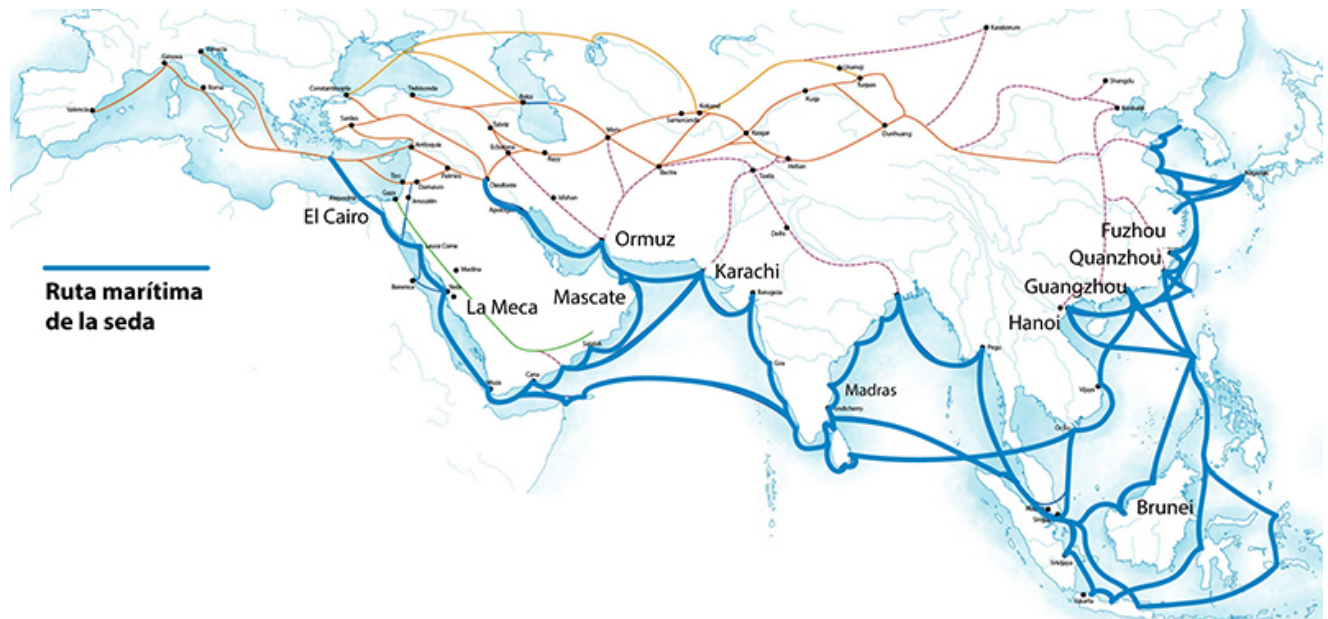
Ruta marítima de la seda

El Cairo
La Meca
Mascate
Ormuz
Karachi
Madras
Hanoi
Guangzhou
Quanzhou
Fuzhou
Brunei

Valencia
Génova
Venecia
Roma
Constantinopla
Trebisonda
Sardes
Antioquía
Tiro
Damasco
Palmira
Gaza
Alejandría
Jerusalén
Baku
Tabriz
Ecbatana
Rayy
Isfahán
Merv
Samarcanda
Kokand
Bujará
Kashgar
Kuqa
Urumqi
Turpan
Dunhuang
Hotan
Taxila
Delhi
Karakórum
Shangdu
Kanbalik
Medina
Berenice
Yedda
Leuca Come
Siraf
Apologos
Mocha
Cana
Sohar
Barygaza
Goa
Pondicherry
Pegu
Vijaya
Oc Eo
Malaca
Singapur
Srivijaya
Yakarta
Kagoshima